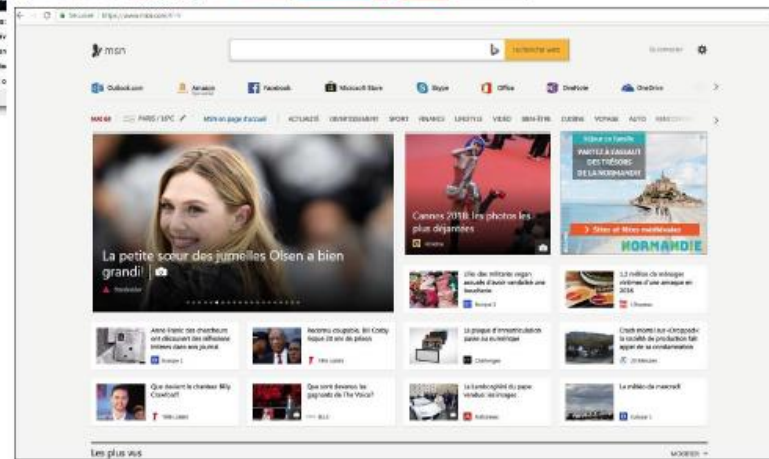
Sécurisé | https://www.msn.com/fr-fr

msn

Recherche web

Se connecter

Outlook.com
Amazon
Facebook
Microsoft Store
Skype
Office
OneNote
OneDrive

PARIS / 10°C
MSN en page d'accueil
ACTUALITÉ
DIVERTISSEMENT
SPORT
FINANCE
LIFESTYLE
VIDÉO
BIEN-ÊTRE
CUISINE
VOYAGE
AUTO

La petite sœur des jumelles Olsen a bien grandi !

Cannes 2018 : les photos les plus déjantées

PARTEZ À L'ASSAUT DES TRÉSORS DE LA NORMANDIE

NORMANDIE

Les plus vus